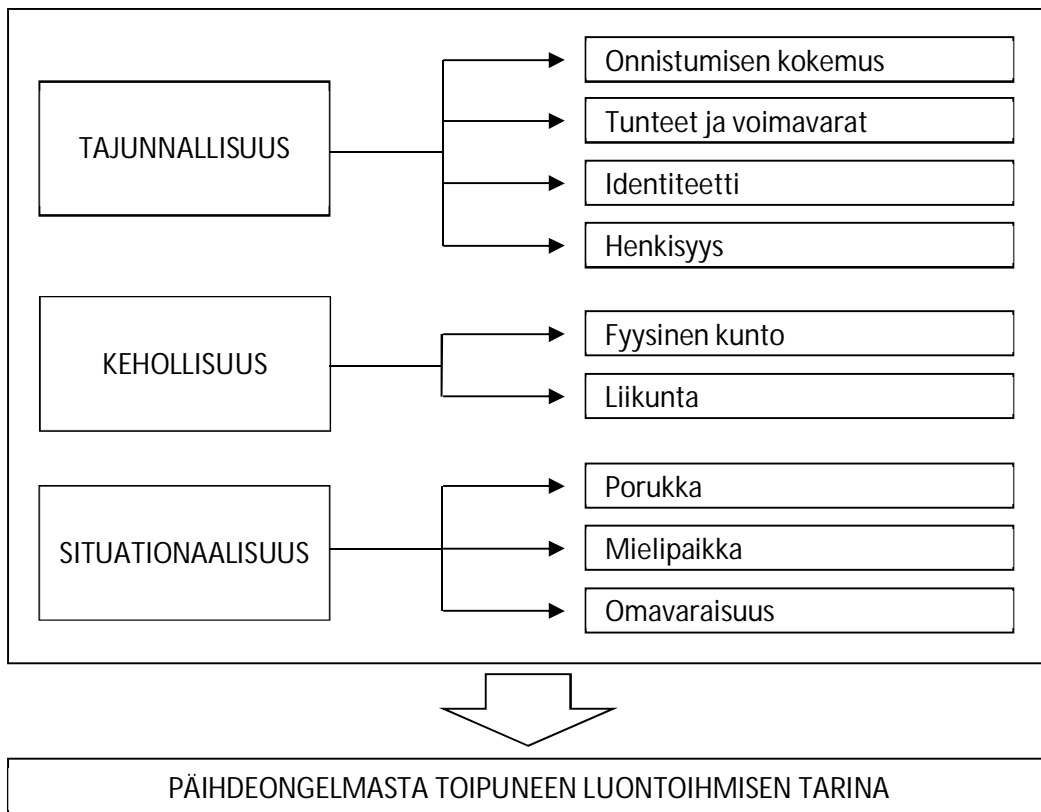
TAJUNNALLISUUS

Onnistumisen kokemus

Tunteet ja voimavarat

Identiteetti

Henkisyys

KEHOLLISUUS

Fyysinen kunto

Liikunta

SITUATIONAALISUUS

Porukka

Mielipaikka

Omavaraisuus

PÄIHDEONGELMASTA TOIPUNEEN LUONTOIHMISEN TARINA